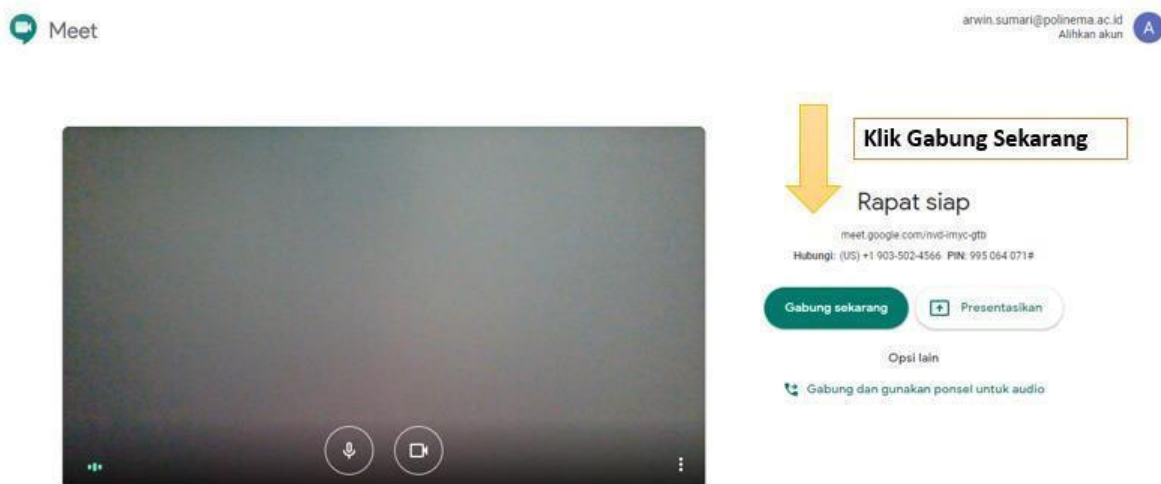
Meet

arwin.sumari@polinema.ac.id
Alihkan akun

A

Klik Gabung Sekarang

Rapat siap

meet.google.com/nvd-imyc-gtb

Hubungi: (US) +1 903-502-4566 PIN: 995 064 071#

Gabung sekarang

Presentasikan

Opsi lain

Gabung dan gunakan ponsel untuk audio